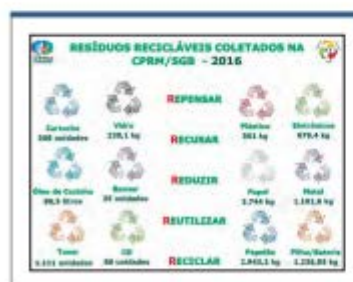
RESÍDUOS RECICLÁVEIS COLETADOS NA CPRM/SGB - 2016

Cartucho
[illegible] unidades

Vidro
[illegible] kg

REPENSAR

Plástico
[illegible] kg

Eletrônicos
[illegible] kg

RECUSAR

Óleo de Cozinha
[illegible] litros

Banner
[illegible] unidades

REDUZIR

Papel
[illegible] kg

Metal
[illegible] kg

REUTILIZAR

Toner
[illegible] unidades

CD
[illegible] unidades

RECICLAR

Papelão
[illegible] kg

Pilha/Bateria
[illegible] kg